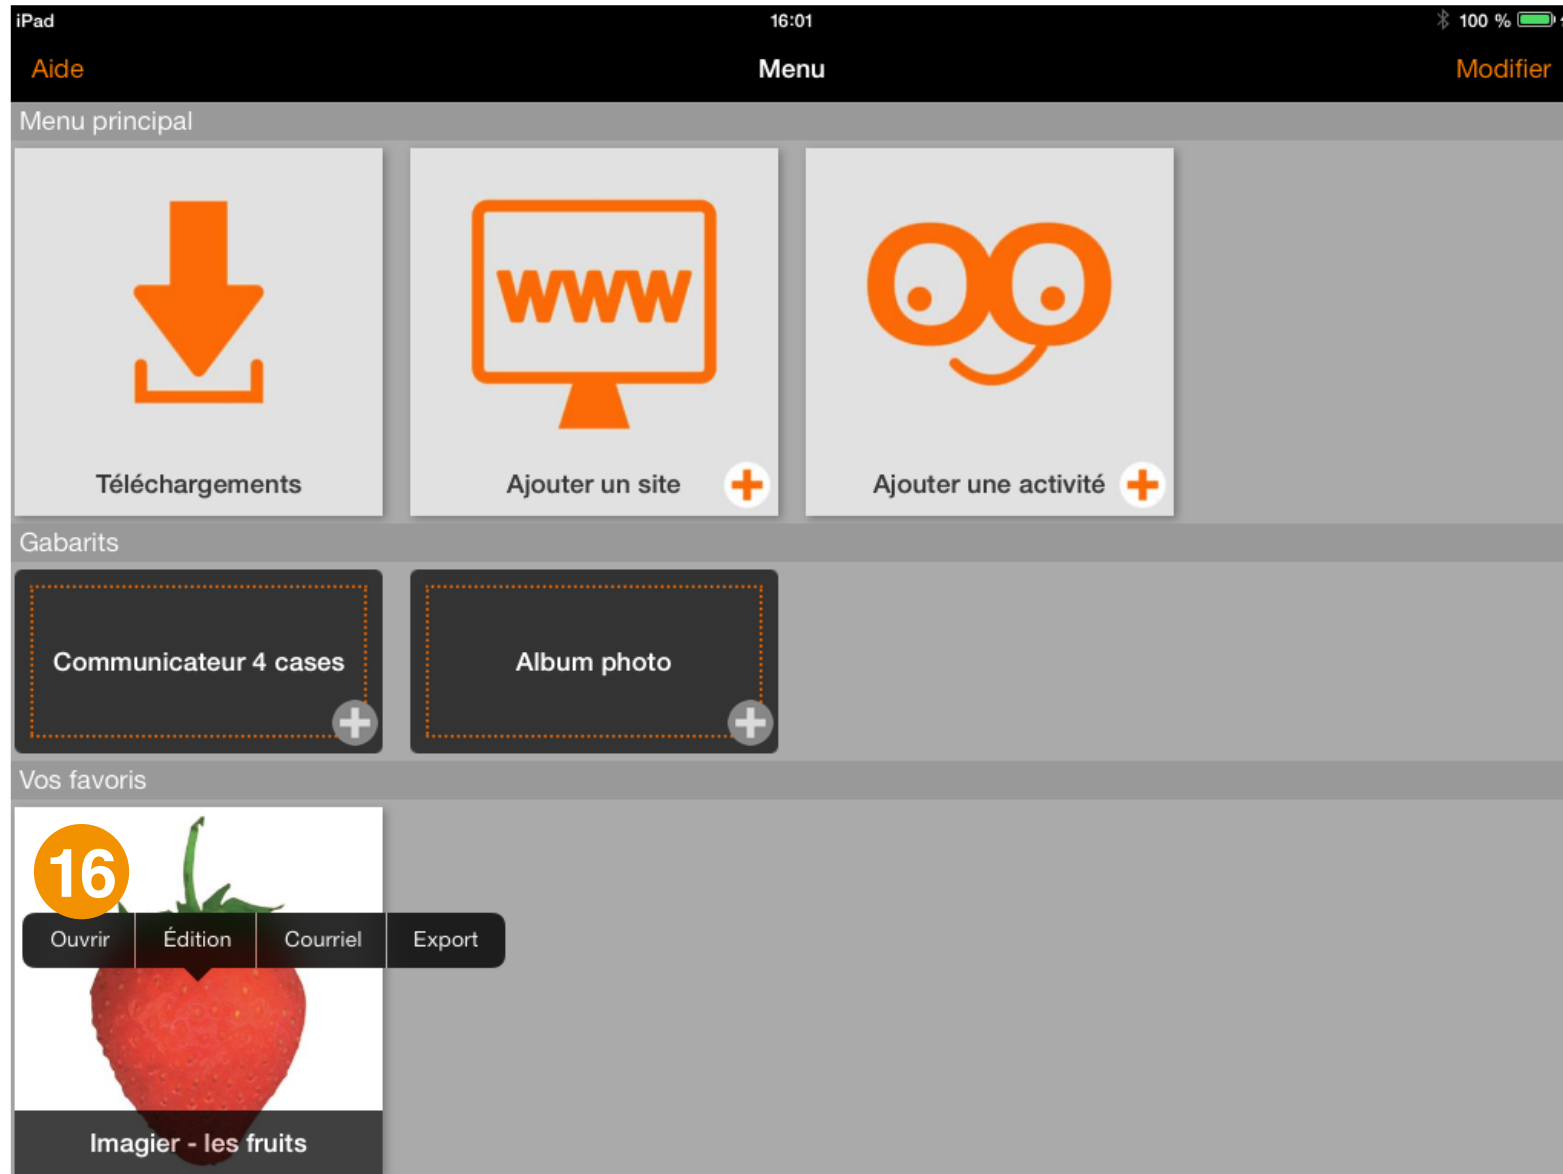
iPad 16:01 100 %

Aide Menu Modifier

Menu principal

Téléchargements

WWW

Ajouter un site

Ajouter une activité

Gabarits

Communicateur 4 cases

Album photo

Vos favoris

16

Ouvrir Édition Courriel Export

Imagier - les fruits